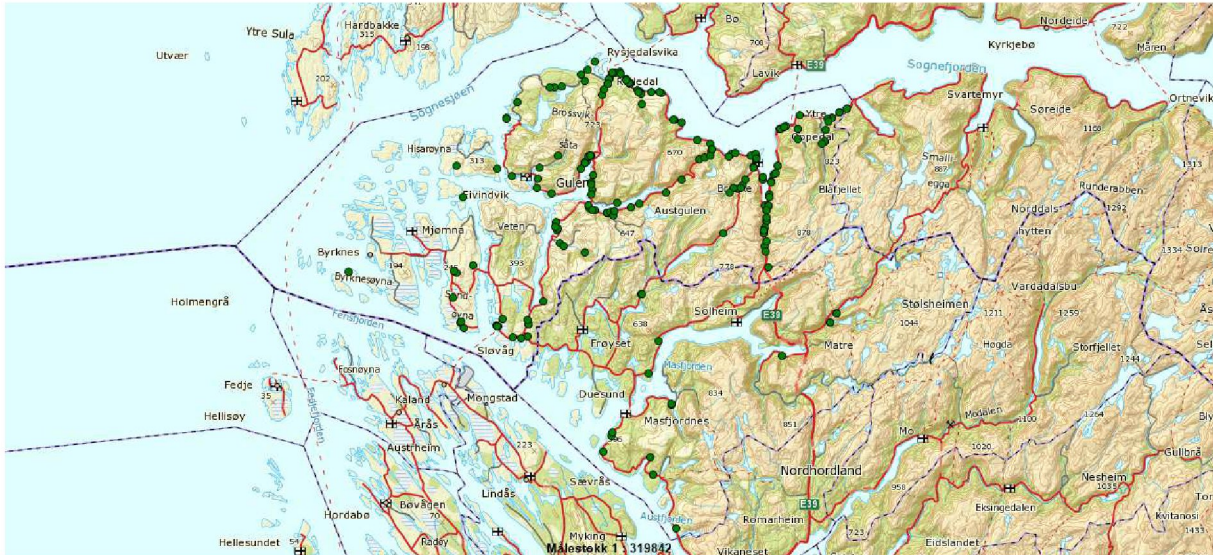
Ytre Sula
Hardbakke
315
198
Utvær
202
Sognesjøen
Rysjedalsvika
Bø
708
Nordeide
722
Kyrkjebø
Måren
Lavik
E39
Sognefjorden
Svartemyr
Søreide
Ortnevik
Brossvik
Ytre
Oppedal
Hisarøyna
313
Sâta
Gulen
670
Småli
egga
887
823
1160
1313
Eivindvik
Brekke
Bløfjellet
Runderabben
1292
Austgulen
Norddals
hytten
Mjømna
Veten
647
878
1334
Byrknes
Byrknesøyna
194
393
779
Holmengrå
Solheim
E39
Stølsheimen
1044
1211
Vardadalsbu
1259
Fensfjorden
Frøyset
638
Matre
Hogda
Storfjellet
1244
Sløvåg
Masfjorden
Fosnøyna
Fedje
35
Duesund
634
Hellisøy
Mongstad
Masfjordnes
Modalen
Kalana
Årås
Austrheim
223
851
Mo
1264
1100
1020
Nordhordland
Lindås
Sævrås
Nesheim
Hordabø
Bøvågen
958
E39
Eksingedalen
Austfjorden
Myking
Romarheim
Eidslandet
Hellesundet
Radøy
Vikanes
Kvitanos
Målestokk 1 : 319842